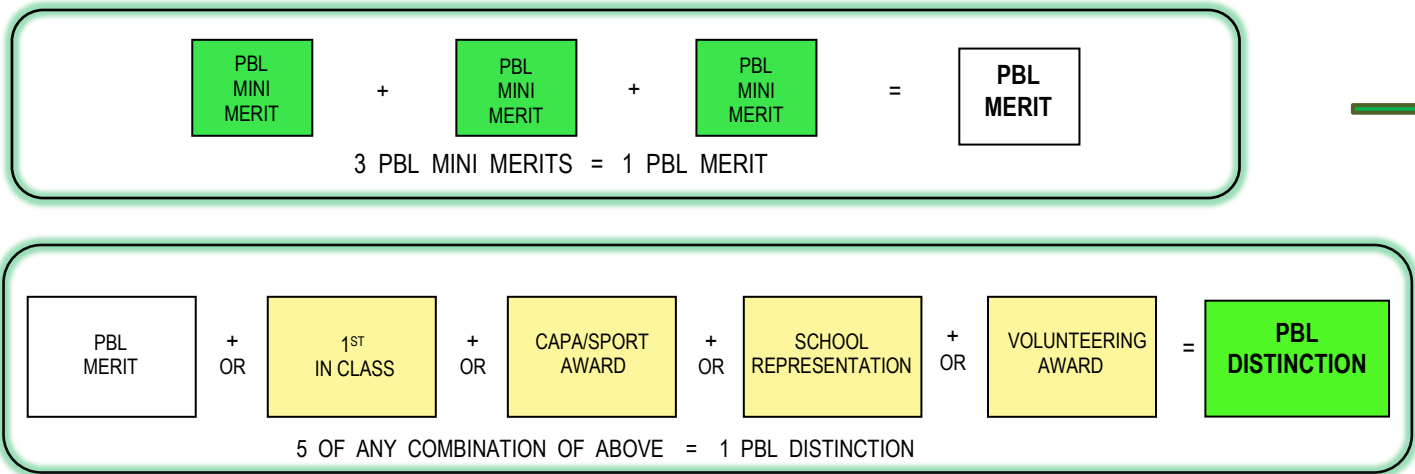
PBL MINI MERIT + PBL MINI MERIT + PBL MINI MERIT = PBL MERIT

3 PBL MINI MERITS = 1 PBL MERIT

PBL MERIT + OR 1$^{ST}$ IN CLASS + OR CAPA/SPORT AWARD + OR SCHOOL REPRESENTATION + OR VOLUNTEERING AWARD = PBL DISTINCTION

5 OF ANY COMBINATION OF ABOVE = 1 PBL DISTINCTION